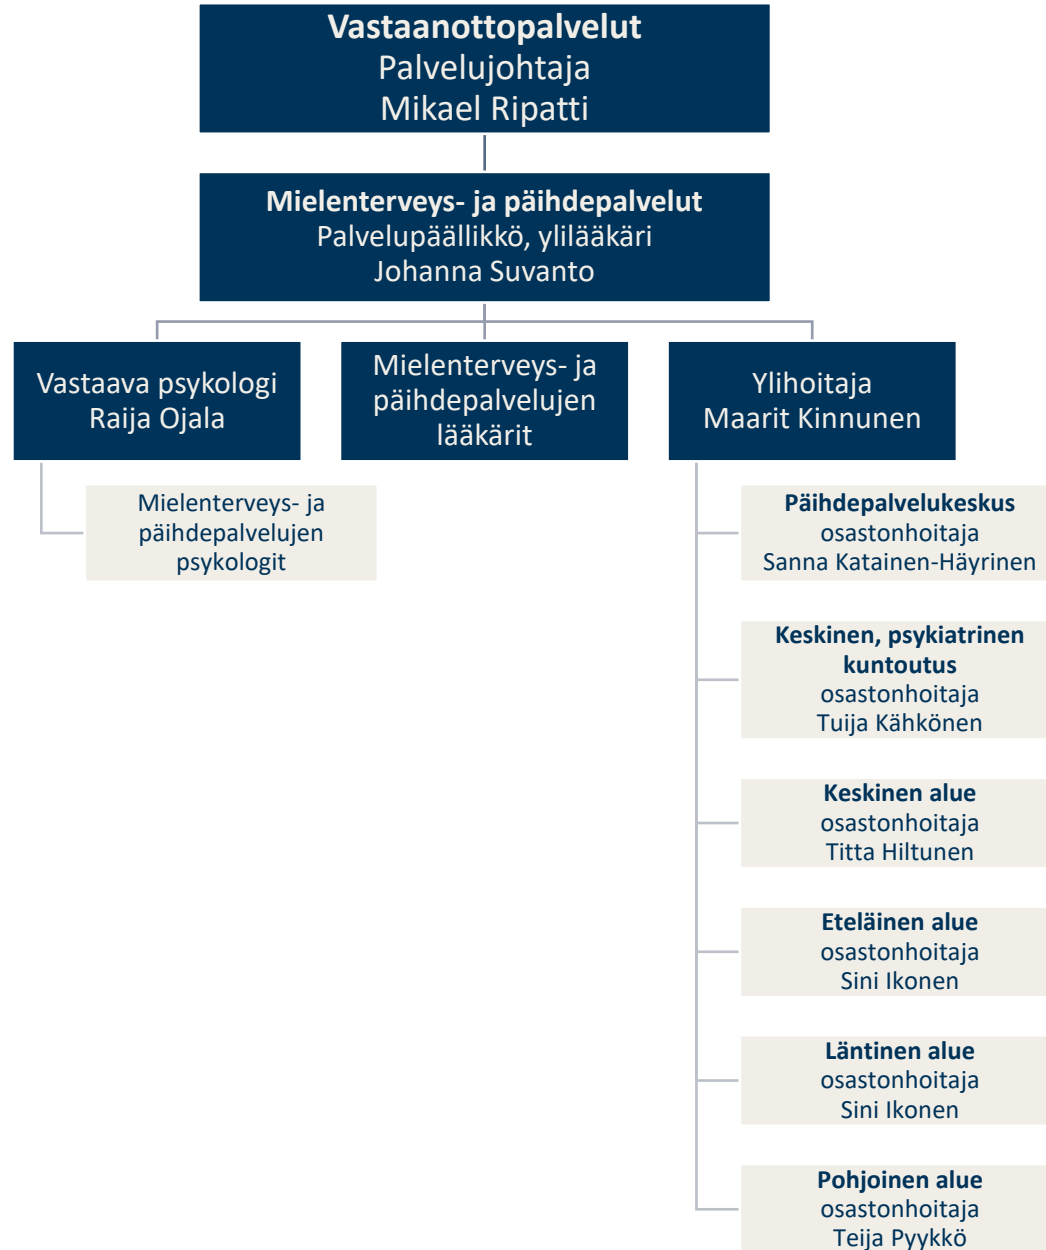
Vastaanottopalvelut
Palvelujohtaja
Mikael Ripatti

Mielenterveys- ja päihdepalvelut
Palvelupäällikkö, ylilääkäri
Johanna Suvanto

Vastaava psykologi
Raija Ojala

Mielenterveys- ja päihdepalvelujen lääkärit

Ylihoitaja
Maarit Kinnunen

Mielenterveys- ja päihdepalvelujen psykologit

Päihdepalvelukeskus
osastonhoitaja
Sanna Katainen-Häyrinen

Keskinen, psykiatrinen kuntoutus
osastonhoitaja
Tuija Kähkönen

Keskinen alue
osastonhoitaja
Titta Hiltunen

Eteläinen alue
osastonhoitaja
Sini Ikonen

Läntinen alue
osastonhoitaja
Sini Ikonen

Pohjoinen alue
osastonhoitaja
Teija Pyykkö